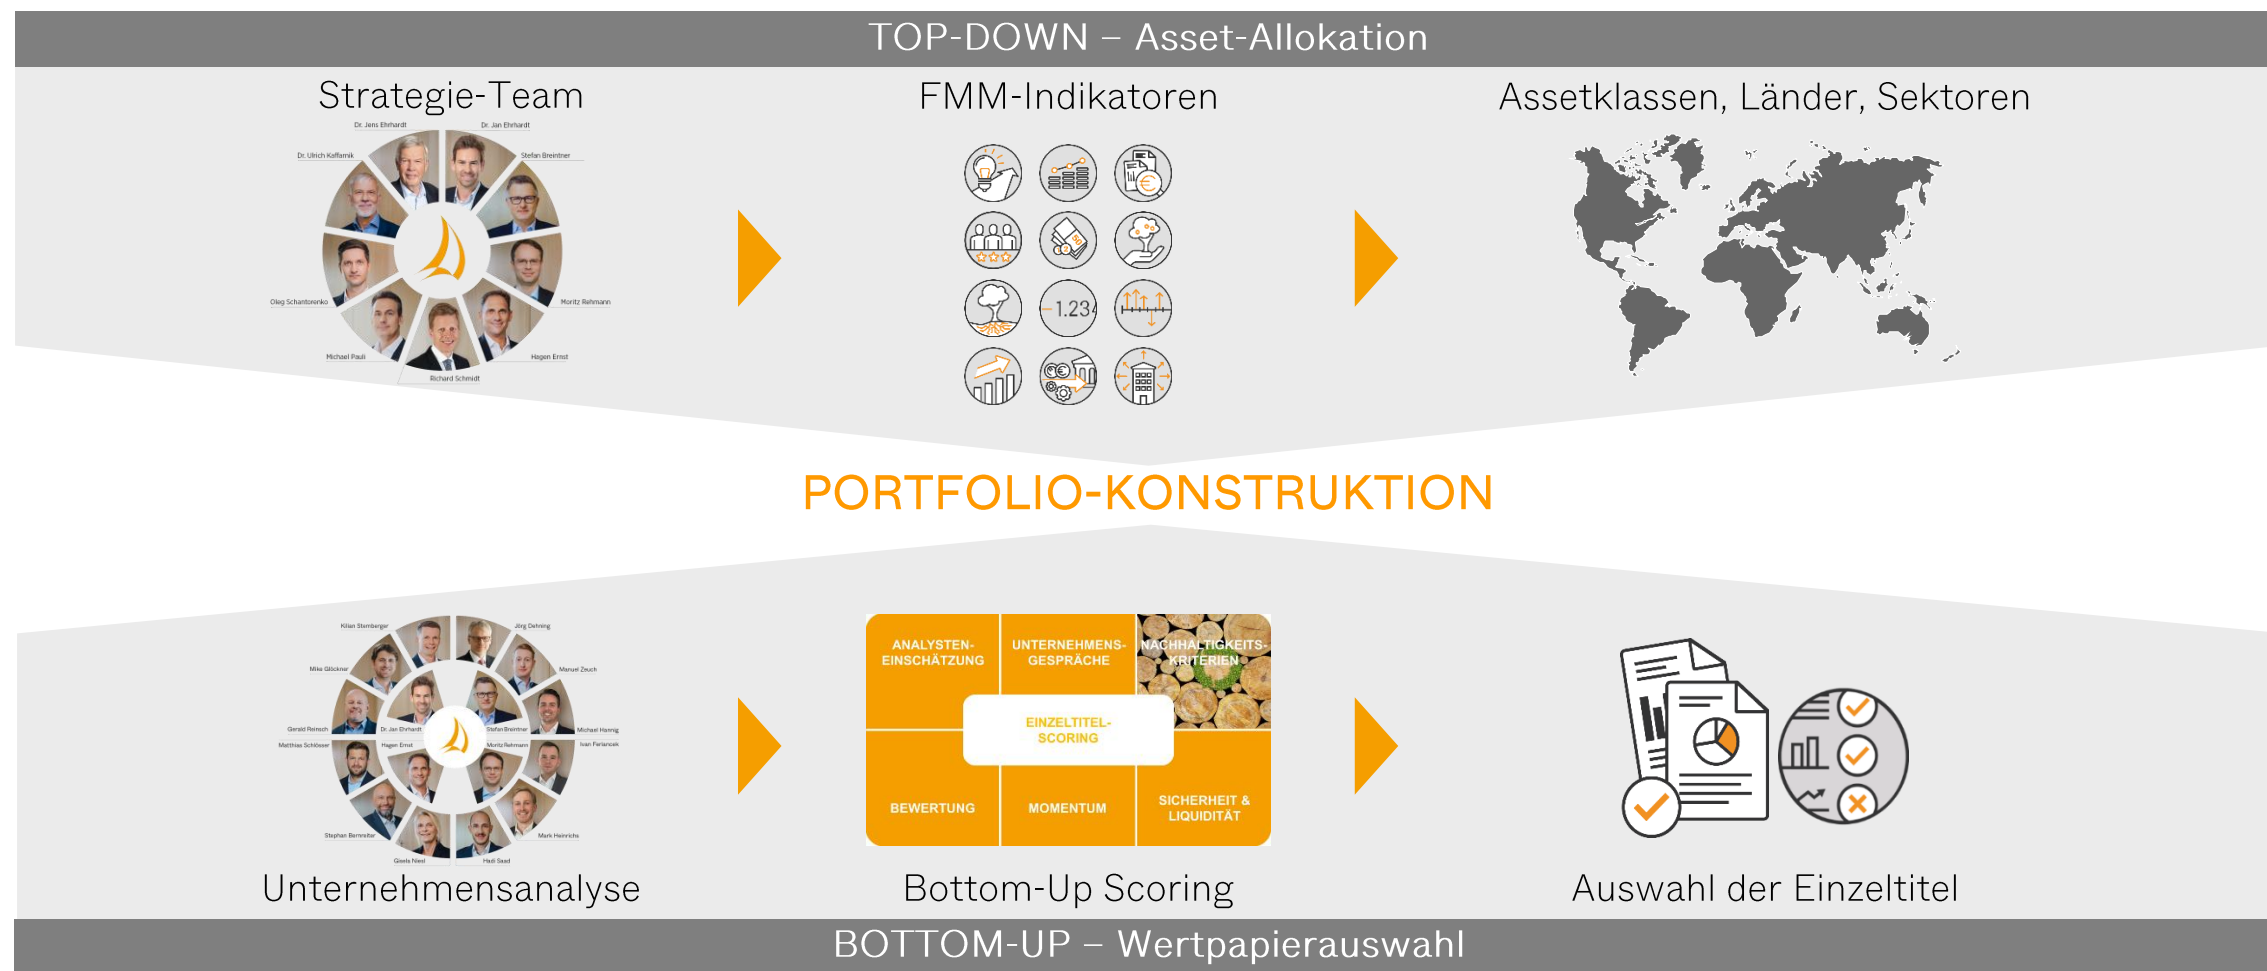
TOP-DOWN – Asset-Allokation

Strategie-Team

Dr. Jens Ehrhardt
Dr. Jan Ehrhardt
Dr. Ulrich Kaffarnik
Stefan Breintner
Oleg Schantorenko
Moritz Rehmann
Michael Pauli
Hagen Ernst
Richard Schmidt

FMM-Indikatoren

1.234

Assetklassen, Länder, Sektoren

PORTFOLIO-KONSTRUKTION

Kilian Sternberger
Jörg Dehning
Mike Glöckner
Manuel Zeuch
Gerald Reinsch
Dr. Jan Ehrhardt
Stefan Breintner
Michael Hasnig
Matthias Schlöser
Hagen Ernst
Moritz Rehmann
Ivan Fariancek
Stephan Bernreiter
Mark Heinrichs
Gisela Nisel
Hadi Saad

Unternehmensanalyse

ANALYSTEN-EINSCHÄTZUNG
UNTERNEHMENS-GESPRÄCHE
NACHHALTIGKEITS-KRITERIEN
EINZELTITEL-SCORING
BEWERTUNG
MOMENTUM
SICHERHEIT & LIQUIDITÄT

Bottom-Up Scoring

Auswahl der Einzeltitel

BOTTOM-UP – Wertpapierauswahl